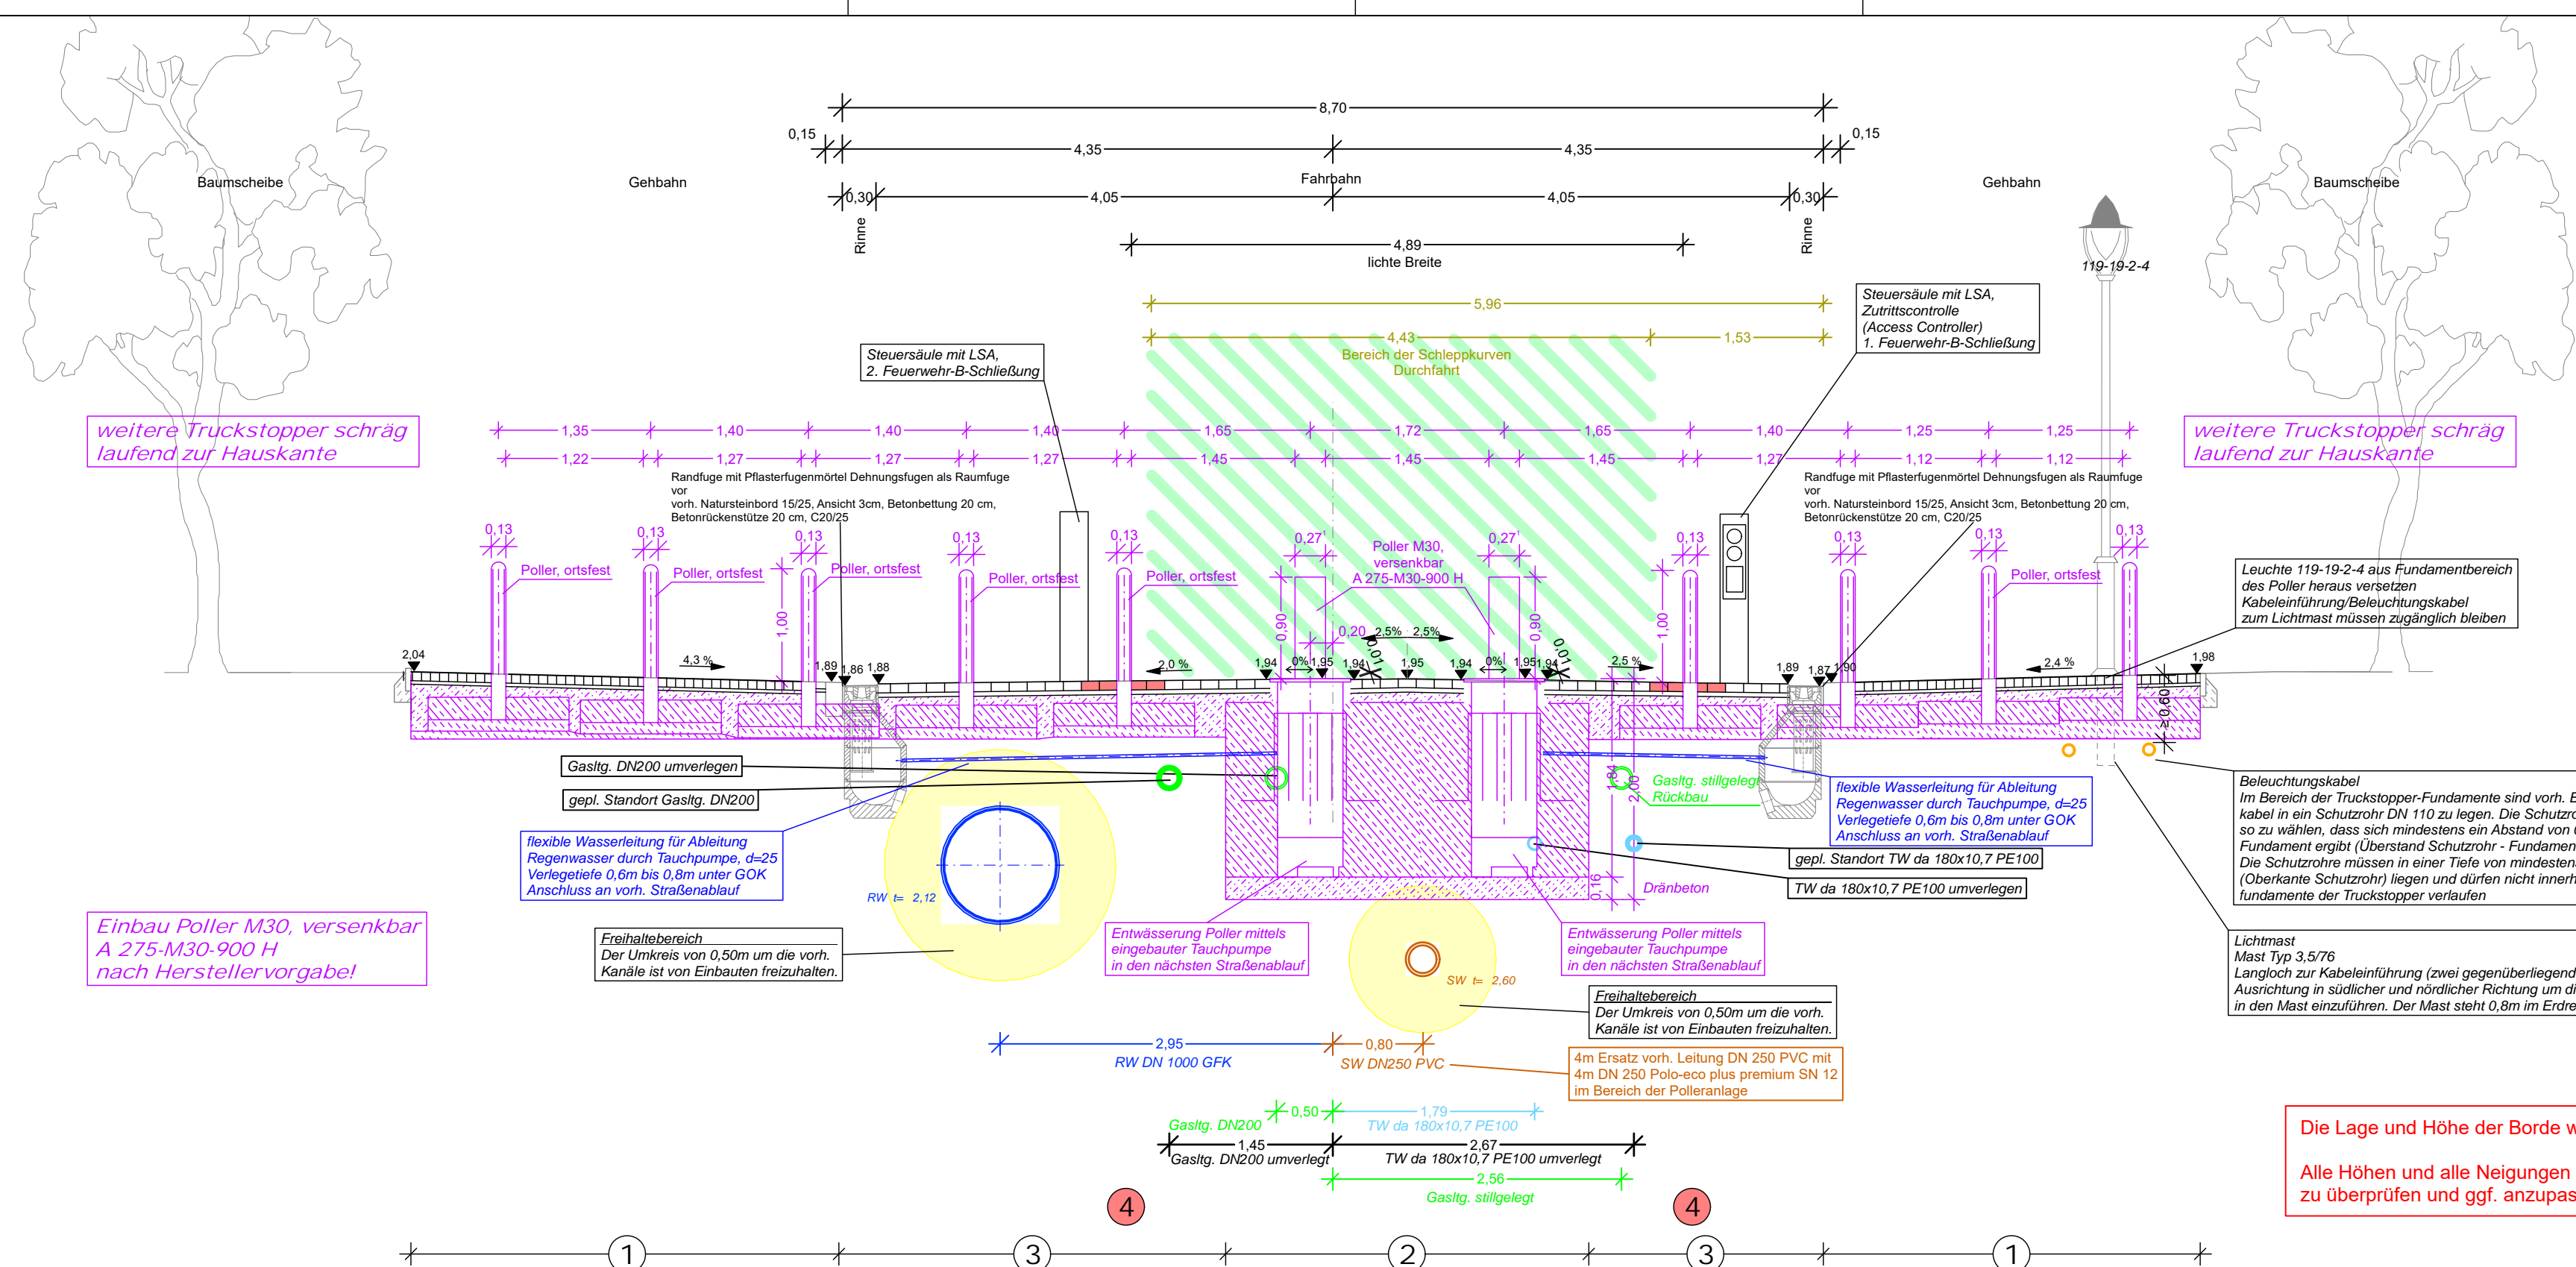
8,70
0,15
4,35
4,35
0,15
Baumscheibe
Gehbahn
Fahrbahn
Gehbahn
Baumscheibe
0,30
4,05
4,05
0,30
Rinne
Rinne
4,89
lichte Breite
119-19-2-4
5,96
4,43
1,53
Bereich der Schleppkurven Durchfahrt
Steuersäule mit LSA, Zutrittscontrolle (Access Controller) 1. Feuerwehr-B-Schließung
Steuersäule mit LSA, 2. Feuerwehr-B-Schließung
weitere Truckstopper schräg laufend zur Hauskante
weitere Truckstopper schräg laufend zur Hauskante
1,35
1,40
1,40
1,40
1,65
1,72
1,65
1,40
1,25
1,25
1,22
1,27
1,27
1,27
1,45
1,45
1,45
1,27
1,12
1,12
Randfuge mit Pflasterfugenmörtel Dehnungsfugen als Raumfuge vor
vorh. Natursteinbord 15/25, Ansicht 3cm, Betonbettung 20 cm, Betonrückenstütze 20 cm, C20/25
Randfuge mit Pflasterfugenmörtel Dehnungsfugen als Raumfuge vor
vorh. Natursteinbord 15/25, Ansicht 3cm, Betonbettung 20 cm, Betonrückenstütze 20 cm, C20/25
0,13
0,13
0,13
0,13
0,13
0,27
Poller M30, versenkbar A 275-M30-900 H
0,27
0,13
0,13
0,13
0,13
Poller, ortsfest
Poller, ortsfest
Poller, ortsfest
Poller, ortsfest
Poller, ortsfest
Poller, ortsfest
1,00
0,90
0,90
1,00
Leuchte 119-19-2-4 aus Fundamentbereich des Poller heraus versetzen Kabeleinführung/Beleuchtungskabel zum Lichtmast müssen zugänglich bleiben
2,04
4,3 %
1,89
1,86
1,88
2,0 %
1,94
0%
1,95
1,94
0,20
2,5%
2,5%
1,95
0,01
1,94
0%
1,95
1,94
0,01
2,5 %
1,89
1,87
1,90
2,4 %
1,98
0,60
Gasltg. DN200 umverlegen
gepl. Standort Gasltg. DN200
flexible Wasserleitung für Ableitung Regenwasser durch Tauchpumpe, d=25 Verlegetiefe 0,6m bis 0,8m unter GOK Anschluss an vorh. Straßenablauf
RW t= 2,12
1,84
2,00
Gasltg. stillgelegt Rückbau
flexible Wasserleitung für Ableitung Regenwasser durch Tauchpumpe, d=25 Verlegetiefe 0,6m bis 0,8m unter GOK Anschluss an vorh. Straßenablauf
gepl. Standort TW da 180x10,7 PE100
TW da 180x10,7 PE100 umverlegen
0,16
Dränbeton
Beleuchtungskabel
Im Bereich der Truckstopper-Fundamente sind vorh. E kabel in ein Schutzrohr DN 110 zu legen. Die Schutzro so zu wählen, dass sich mindestens ein Abstand von Fundament ergibt (Überstand Schutzrohr - Fundamen Die Schutzrohre müssen in einer Tiefe von mindestens (Oberkante Schutzrohr) liegen und dürfen nicht innerh fundamente der Truckstopper verlaufen
Einbau Poller M30, versenkbar A 275-M30-900 H nach Herstellervorgabe!
Freihaltebereich
Der Umkreis von 0,50m um die vorh. Kanäle ist von Einbauten freizuhalten.
Entwässerung Poller mittels eingebauter Tauchpumpe in den nächsten Straßenablauf
SW t= 2,60
Entwässerung Poller mittels eingebauter Tauchpumpe in den nächsten Straßenablauf
Lichtmast
Mast Typ 3,5/76
Langloch zur Kabeleinführung (zwei gegenüberliegend Ausrichtung in südlicher und nördlicher Richtung um di in den Mast einzuführen. Der Mast steht 0,8m im Erdre
Freihaltebereich
Der Umkreis von 0,50m um die vorh. Kanäle ist von Einbauten freizuhalten.
2,95
RW DN 1000 GFK
0,80
SW DN250 PVC
4m Ersatz vorh. Leitung DN 250 PVC mit 4m DN 250 Polo-eco plus premium SN 12 im Bereich der Polleranlage
Gasltg. DN200
0,50
1,79
TW da 180x10,7 PE100
1,45
2,67
Gasltg. DN200 umverlegt
TW da 180x10,7 PE100 umverlegt
2,56
Gasltg. stillgelegt
Die Lage und Höhe der Borde w
Alle Höhen und alle Neigungen zu überprüfen und ggf. anzupas
4
4
1
3
2
3
1